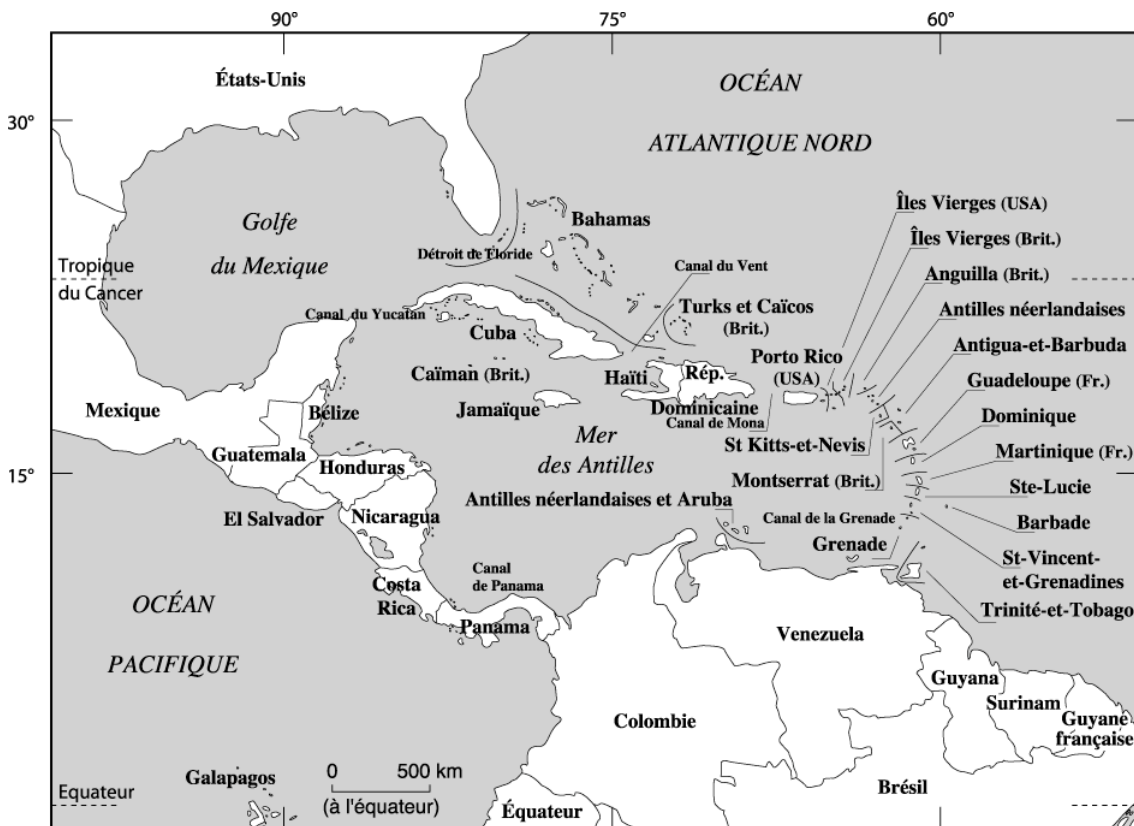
90°
75°
60°
30°
15°
États-Unis
OCÉAN
ATLANTIQUE NORD
Golfe
du Mexique
Tropique
du Cancer
Bahamas
Détroit de Floride
Canal du Vent
Turks et Caïcos
(Brit.)
Canal du Yucatan
Cuba
Îles Vierges (USA)
Îles Vierges (Brit.)
Anguilla (Brit.)
Antilles néerlandaises
Antigua-et-Barbuda
Guadeloupe (Fr.)
Dominique
Martinique (Fr.)
Ste-Lucie
Barbade
St-Vincent-
et-Grenadines
Trinité-et-Tobago
Porto Rico
(USA)
Caïman (Brit.)
Haïti
Rép.
Dominicaine
Canal de Mona
Mexique
Bélize
Jamaïque
Mer
des Antilles
St Kitts-et-Nevis
Montserrat (Brit.)
Guatemala
Honduras
El Salvador
Nicaragua
Antilles néerlandaises et Aruba
Canal de la Grenade
Grenade
Costa
Rica
Canal
de Panama
Panama
OCÉAN
PACIFIQUE
Venezuela
Guyana
Surinam
Guyane
française
Colombie
Brésil
Galapagos
0
500 km
(à l'équateur)
Equateur
Équateur